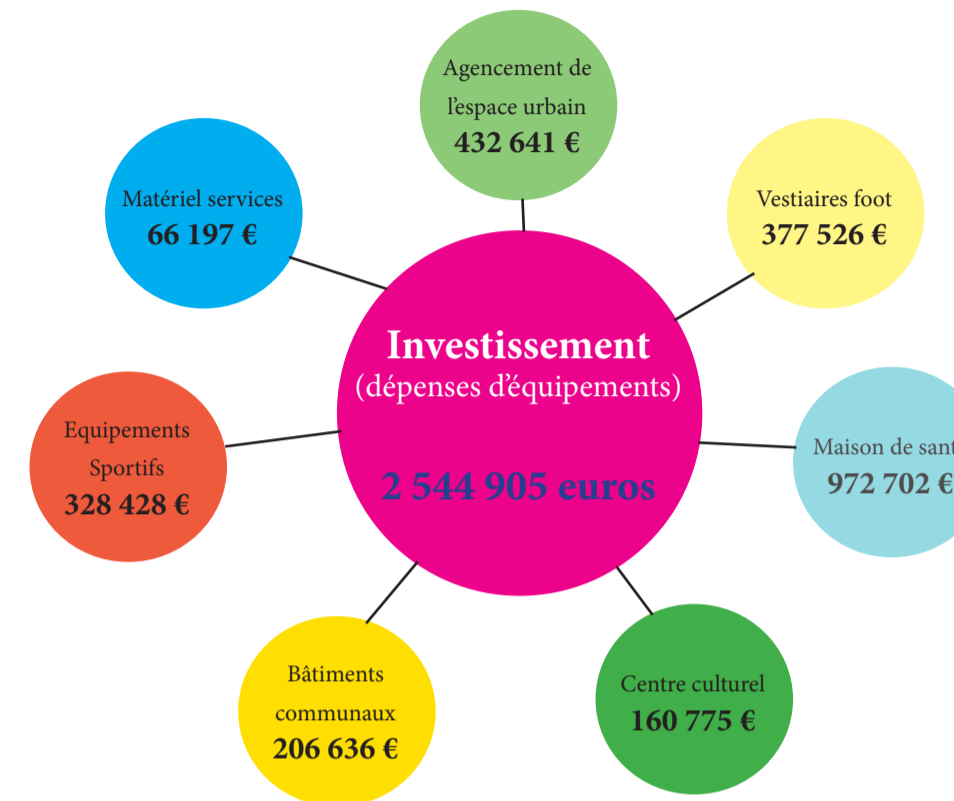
Agencement de l'espace urbain
432 641 €

Matériel services
66 197 €

Vestiaires foot
377 526 €

Investissement
(dépenses d'équipements)

2 544 905 euros

Equipements Sportifs
328 428 €

Maison de sant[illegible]
972 702 €

Bâtiments communaux
206 636 €

Centre culturel
160 775 €